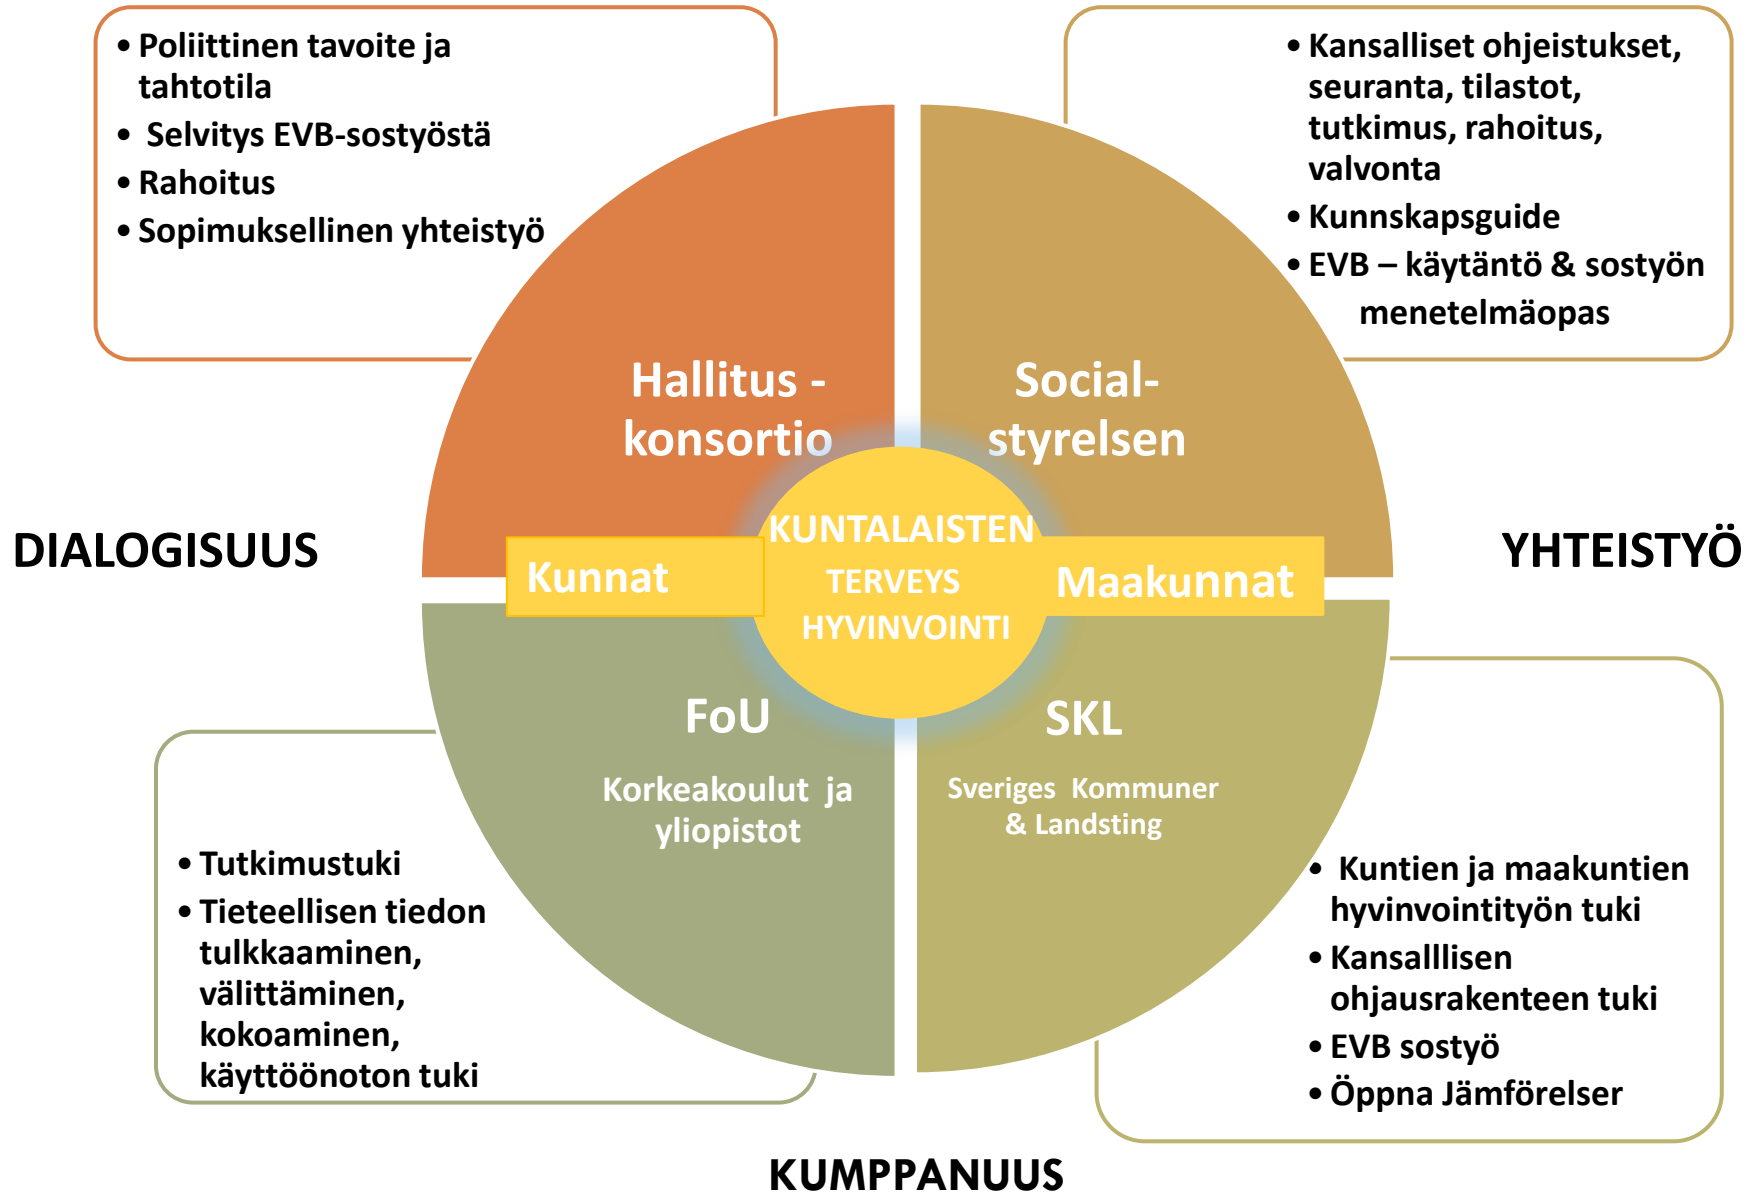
• Poliittinen tavoite ja tahtotila
• Selvitys EVB-sostyöstä
• Rahoitus
• Sopimuksellinen yhteistyö

• Kansalliset ohjeistukset, seuranta, tilastot, tutkimus, rahoitus, valvonta
• Kunnskapsguide
• EVB – käytäntö & sostyön menetelmäopas

Hallitus - konsortio

Social-styrelsen

DIALOGISUUS

YHTEISTYÖ

Kunnat

KUNTALAISTEN TERVEYS HYVINVOINTI

Maakunnat

FoU

Korkeakoulut ja yliopistot

SKL

Sveriges Kommuner & Landsting

• Tutkimustuki
• Tieteellisen tiedon tulkkaaminen, välittäminen, kokoaminen, käyttöönoton tuki

• Kuntien ja maakuntien hyvinvointityön tuki
• Kansalllisen ohjausrakenteen tuki
• EVB sostyö
• Öppna Jämförelser

KUMPPANUUS